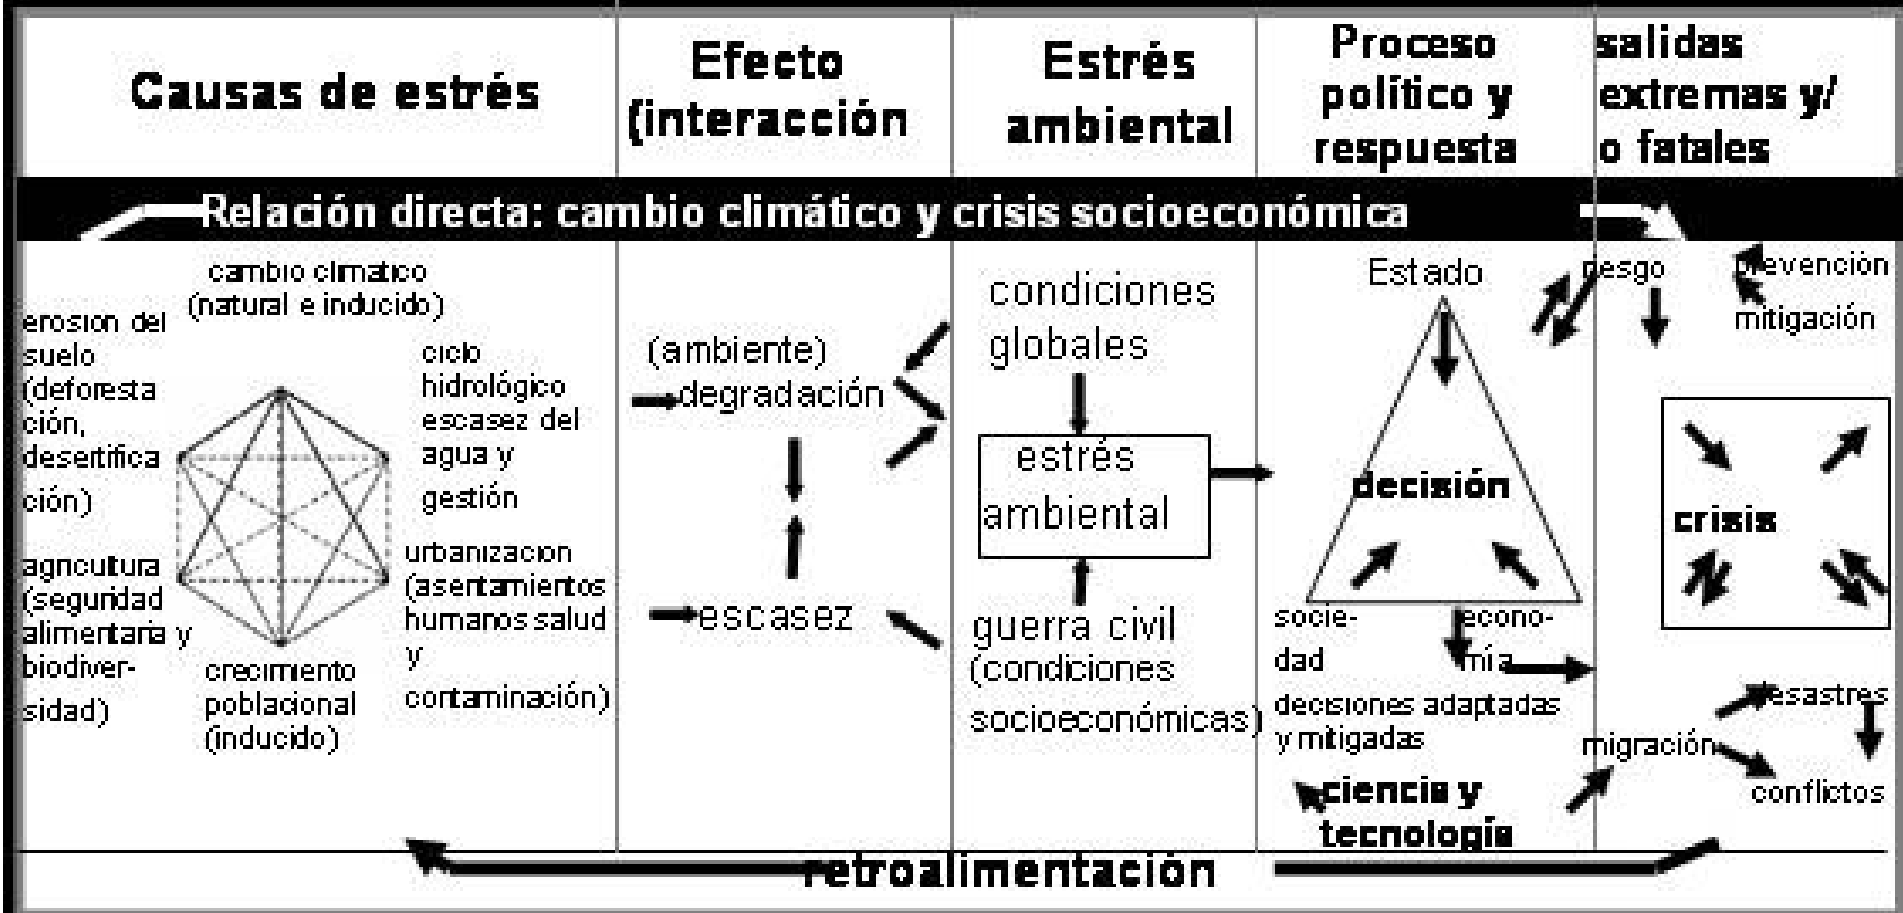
| Causas de estrés | Efecto (interacción | Estrés ambiental | Proceso político y respuesta | salidas extremas y/ o fatales |
|---|---|---|---|---|

Relación directa: cambio climático y crisis socioeconómica

cambio climatico (natural e inducido)

erosion del suelo (deforestación, desertificación)

ciclo hidrológico escasez del agua y gestión

agricultura (seguridad alimentaria y biodiversidad)

urbanizacion (asentamientos humanos salud y contaminación)

crecimiento poblacional (inducido)

(ambiente) degradación

escasez

condiciones globales

estrés ambiental

guerra civil (condiciones socioeconómicas)

Estado

decisión

sociedad

economía

decisiones adaptadas y mitigadas

ciencia y tecnología

riesgo

prevención

mitigación

crisis

desastres

migración

conflictos

retroalimentación